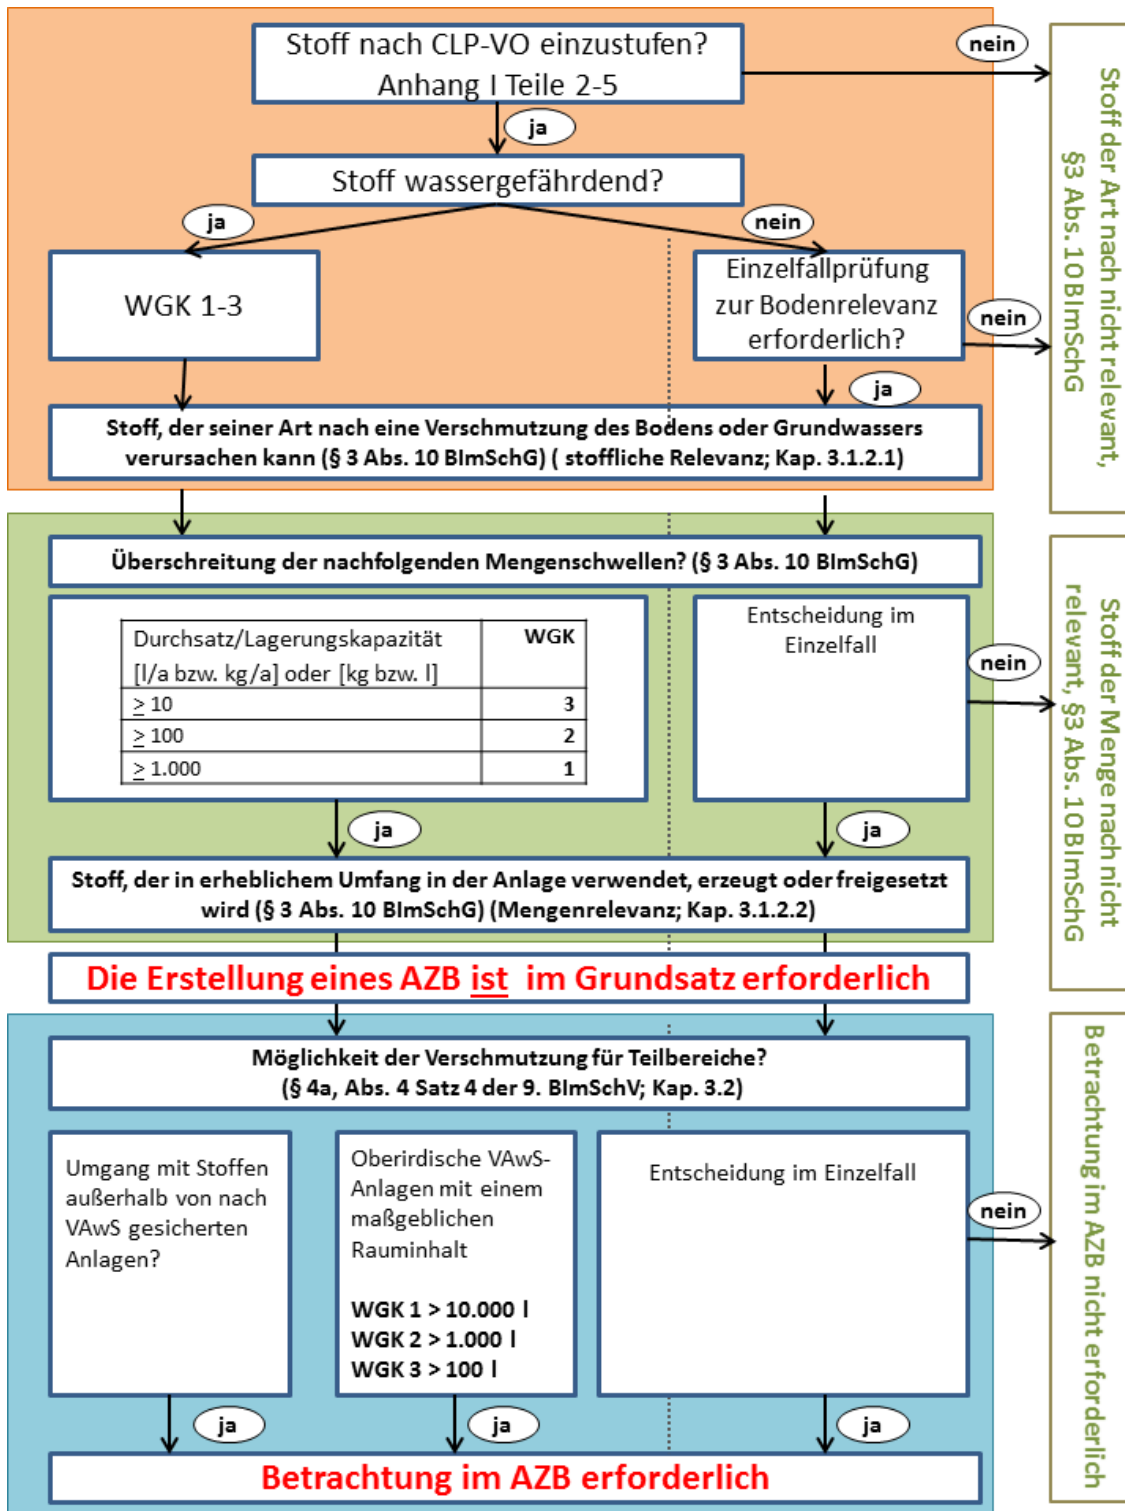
Stoff nach CLP-VO einzustufen? Anhang I Teile 2-5

nein

Stoff der Art nach nicht relevant, §3 Abs. 10 BImSchG

ja

Stoff wassergefährdend?

ja

nein

WGK 1-3

Einzelfallprüfung zur Bodenrelevanz erforderlich?

nein

ja

Stoff, der seiner Art nach eine Verschmutzung des Bodens oder Grundwassers verursachen kann (§ 3 Abs. 10 BImSchG) ( stoffliche Relevanz; Kap. 3.1.2.1)

Überschreitung der nachfolgenden Mengenschwellen? (§ 3 Abs. 10 BImSchG)

| Durchsatz/Lagerungskapazität [l/a bzw. kg/a] oder [kg bzw. l] | WGK |
|---|---|
| $\geq$ 10 | 3 |
| $\geq$ 100 | 2 |
| $\geq$ 1.000 | 1 |

Entscheidung im Einzelfall

nein

Stoff der Menge nach nicht relevant, §3 Abs. 10 BImSchG

ja

ja

Stoff, der in erheblichem Umfang in der Anlage verwendet, erzeugt oder freigesetzt wird (§ 3 Abs. 10 BImSchG) (Mengenrelevanz; Kap. 3.1.2.2)

Die Erstellung eines AZB ist im Grundsatz erforderlich

Möglichkeit der Verschmutzung für Teilbereiche? (§ 4a, Abs. 4 Satz 4 der 9. BImSchV; Kap. 3.2)

Umgang mit Stoffen außerhalb von nach VAwS gesicherten Anlagen?

Oberirdische VAwS-Anlagen mit einem maßgeblichen Rauminhalt

WGK 1 > 10.000 l
WGK 2 > 1.000 l
WGK 3 > 100 l

Entscheidung im Einzelfall

nein

Betrachtung im AZB nicht erforderlich

ja

ja

ja

Betrachtung im AZB erforderlich